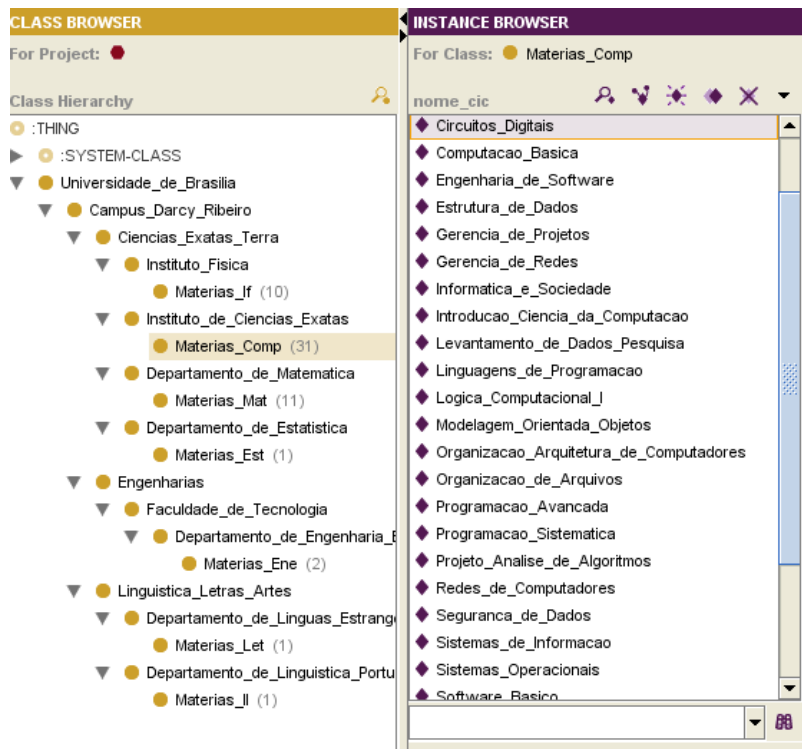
CLASS BROWSER
For Project:
Class Hierarchy
:THING
:SYSTEM-CLASS
Universidade_de_Brasilia
Campus_Darcy_Ribeiro
Ciencias_Exatas_Terra
Instituto_Fisica
Materias_If (10)
Instituto_de_Ciencias_Exatas
Materias_Comp (31)
Departamento_de_Matematica
Materias_Mat (11)
Departamento_de_Estatistica
Materias_Est (1)
Engenharias
Faculdade_de_Tecnologia
Departamento_de_Engenharia_E
Materias_Ene (2)
Linguistica_Letras_Artes
Departamento_de_Linguas_Estrang
Materias_Let (1)
Departamento_de_Linguistica_Portu
Materias_ll (1)

INSTANCE BROWSER
For Class: Materias_Comp
nome_cic
Circuitos_Digitais
Computacao_Basica
Engenharia_de_Software
Estrutura_de_Dados
Gerencia_de_Projetos
Gerencia_de_Redes
Informatica_e_Sociedade
Introducao_Ciencia_da_Computacao
Levantamento_de_Dados_Pesquisa
Linguagens_de_Programacao
Logica_Computacional_I
Modelagem_Orientada_Objetos
Organizacao_Arquitetura_de_Computadores
Organizacao_de_Arquivos
Programacao_Avancada
Programacao_Sistematica
Projeto_Analise_de_Algoritmos
Redes_de_Computadores
Seguranca_de_Dados
Sistemas_de_Informacao
Sistemas_Operacionais
Software_Basico